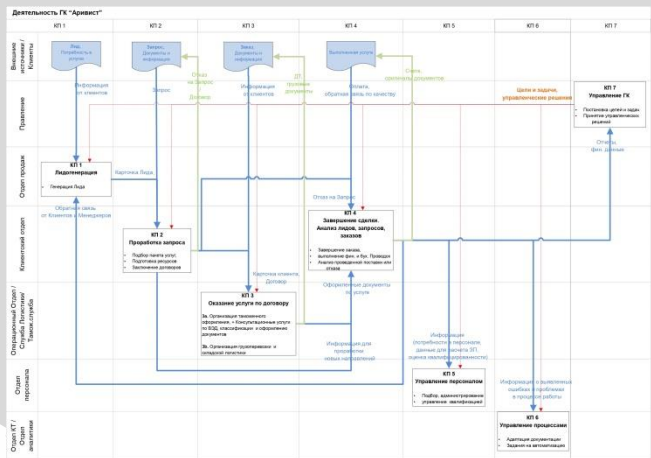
Деятельность ГК "Аривист"

КП 1 | КП 2 | КП 3 | КП 4 | КП 5 | КП 6 | КП 7

Внешние источники / Клиенты

Лид, Потребность в услуге

Запрос, Документы к запросу

Заказ, Документы к информации

Выполненная услуга

Информация от клиентов

Запрос

Отказ на запрос, Договор

Информация от клиентов

ОТ, Последние документы

Оплата, обратная связь по качеству

Счета, комплекты документов

Правление

Цели и задачи, управленческие решения

КП 7
Управление ГК

Постановка целей и задач
Принятие управленческих решений

Отчеты фин. данных

Отдел продаж

КП 1
Лидогенерация

Генерация Лида

Карточка Лида

Обратная связь от Клиентов и Менеджеров

Отчет на Запрос

Клиентский отдел

КП 2
Проработка запроса

Подбор пакета услуг
Подготовка ресурсов
Заключение договоров

КП 4
Завершение сделки. Анализ лидов, запросов, заказов

Завершение заказа, выполнение фин. и бух. Проводки
Анализ проведенной поставки или отказа

Карточка клиента, Договор

Операционный Отдел / Служба Логистики / Таможенная служба

КП 3
Оказание услуги по договору

3а. Организация таможенного оформления. + Консультационные услуги по ВЭД, классификации и оформлению документов

3b. Организация грузоперевозок и складской логистики

Оформленные документы по услуге

Информация для проработки новых направлений

Отдел персонала

Информация (потребность в персонале, данные для расчета ЗП, оценка квалификации/вовлеченности)

КП 5
Управление персоналом

Подбор, администрирование
управление квалификацией

Информация о выявленных ошибках и проблемах в процессах работы

Отдел КТ / Отдел аналитики

КП 6
Управление процессами

Адаптация документации
Задания на автоматизацию